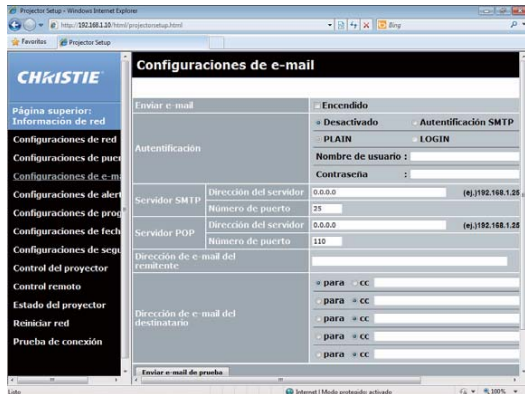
Projector Setup - Windows Internet Explorer

http://192.168.1.10/html/projectorsetup.html

Bing

Favoritos

Projector Setup

CHRISTIE

Página superior: Información de red

Configuraciones de red

Configuraciones de puer

Configuraciones de e-m

Configuraciones de alert

Configuraciones de prog

Configuraciones de fech

Configuraciones de segu

Control del proyector

Control remoto

Estado del proyector

Reiniciar red

Prueba de conexión

Configuraciones de e-mail

| | | |
|---|---|---|
| Enviar e-mail | | Encendido |
| Autentificación | | Desactivado Autentificación SMTP |
| | | PLAIN LOGIN |
| | | Nombre de usuario : |
| | | Contraseña : |
| Servidor SMTP | Dirección del servidor | 0.0.0.0 (ej.)192.168.1.25 |
| | Número de puerto | 25 |
| Servidor POP | Dirección del servidor | 0.0.0.0 (ej.)192.168.1.25 |
| | Número de puerto | 110 |
| Dirección de e-mail del remitente | | |
| Dirección de e-mail del destinatario | | para cc |
| | | para cc |
| | | para cc |
| | | para cc |
| | | para cc |

Enviar e-mail de prueba

Listo

Internet | Modo protegido: activado

100%